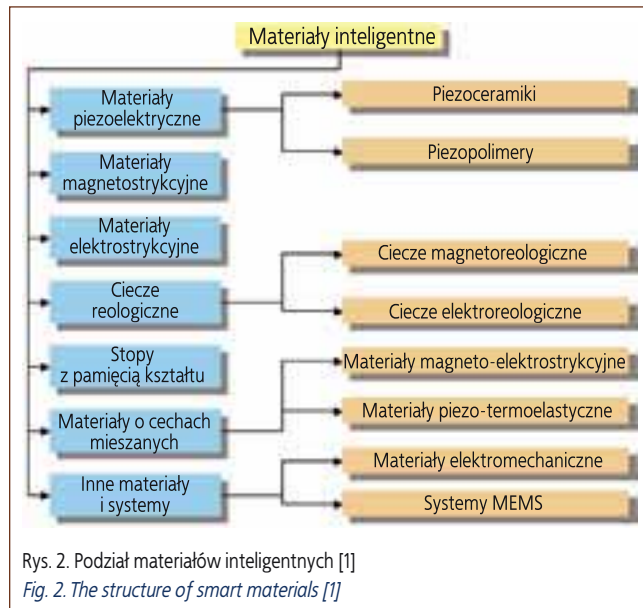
Materiały inteligentne

Materiały piezoelektryczne

Piezoceramiki

Piezopolimery

Materiały magnetostrykcyjne

Materiały elektrostrykcyjne

Ciecze reologiczne

Ciecze magnetoreologiczne

Ciecze elektroreologiczne

Stopy z pamięcią kształtu

Materiały o cechach mieszanych

Materiały magneto-elektrostrykcyjne

Materiały piezo-termoelastyczne

Inne materiały i systemy

Materiały elektromechaniczne

Systemy MEMS

Rys. 2. Podział materiałów inteligentnych [1]
Fig. 2. The structure of smart materials [1]